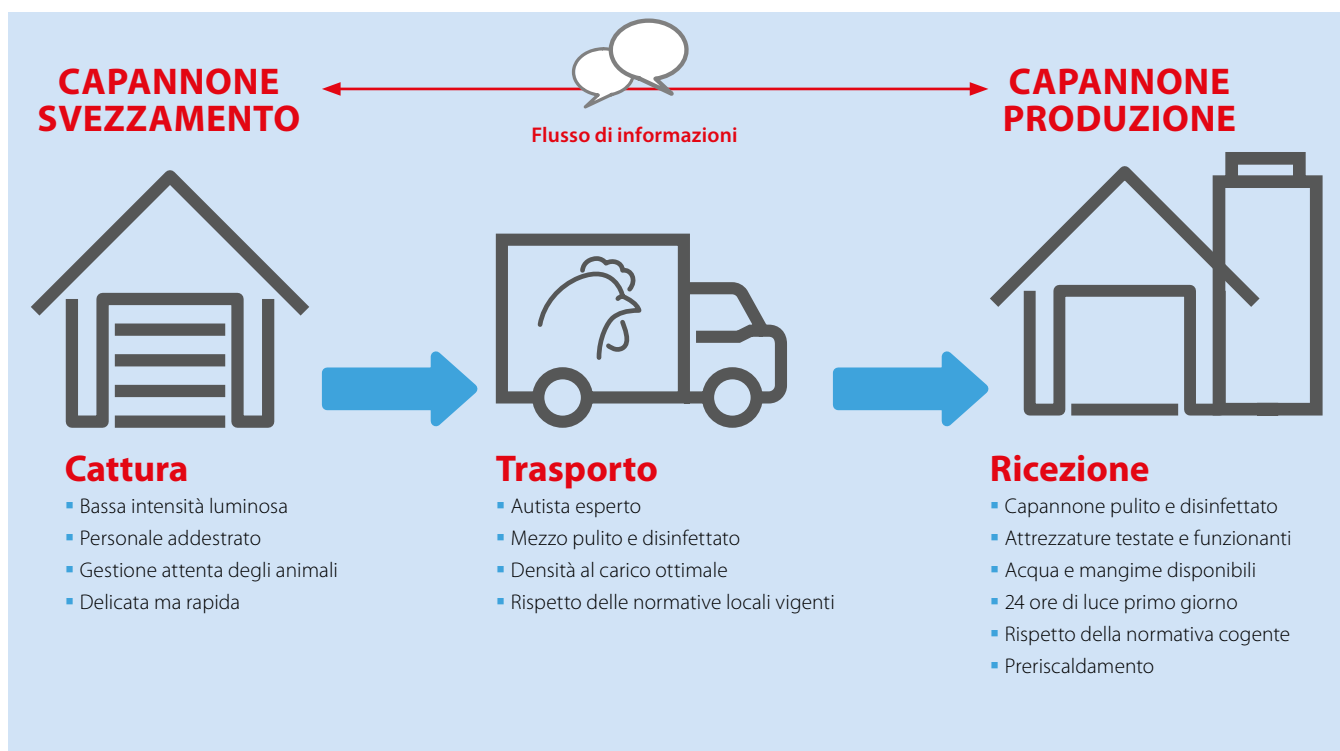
CAPANNONE SVEZZAMENTO

Flusso di informazioni

CAPANNONE PRODUZIONE

Cattura
- Bassa intensità luminosa
- Personale addestrato
- Gestione attenta degli animali
- Delicata ma rapida

Trasporto
- Autista esperto
- Mezzo pulito e disinfettato
- Densità al carico ottimale
- Rispetto delle normative locali vigenti

Ricezione
- Capannone pulito e disinfettato
- Attrezzature testate e funzionanti
- Acqua e mangime disponibili
- 24 ore di luce primo giorno
- Rispetto della normativa cogente
- Preriscaldamento